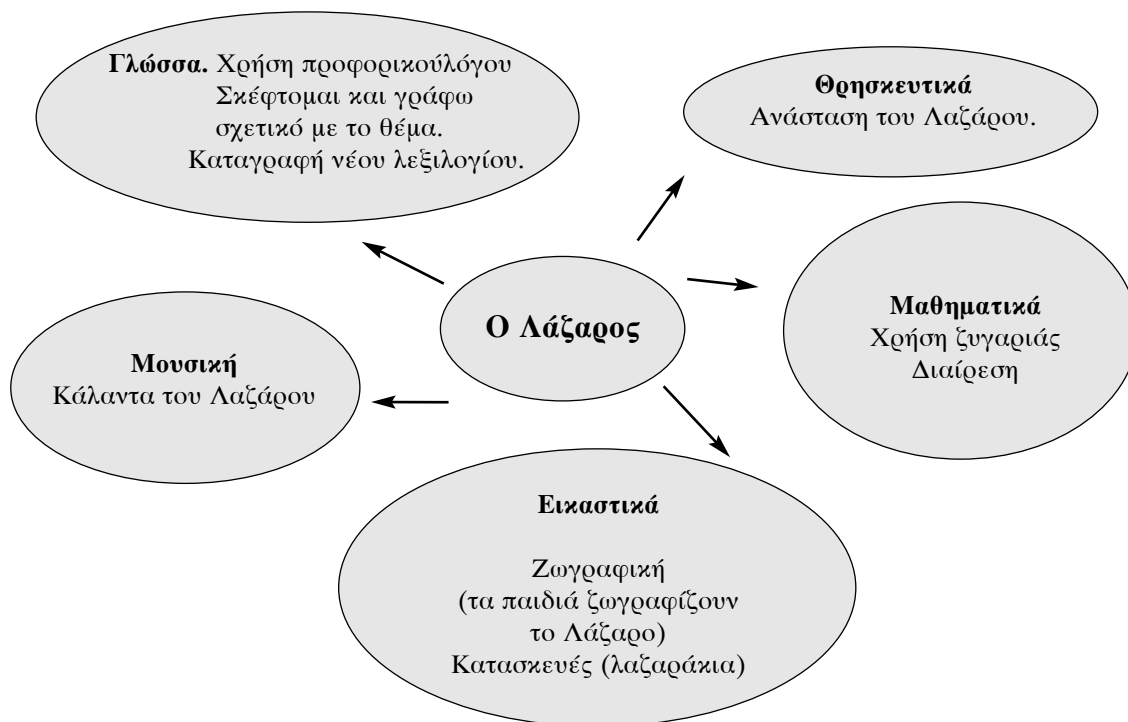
Γλώσσα. Χρήση προφορικούλόγου
Σκέφτομαι και γράφω
σχετικό με το θέμα.
Καταγραφή νέου λεξιλογίου.

Θρησκευτικά
Ανάσταση του Λαζάρου.

Ο Λάζαρος

Μαθηματικά
Χρήση ζυγαριάς
Διαίρεση

Μουσική
Κάλαντα του Λαζάρου

Εικαστικά

Ζωγραφική
(τα παιδιά ζωγραφίζουν
το Λάζαρο)
Κατασκευές (λαζαράκια)